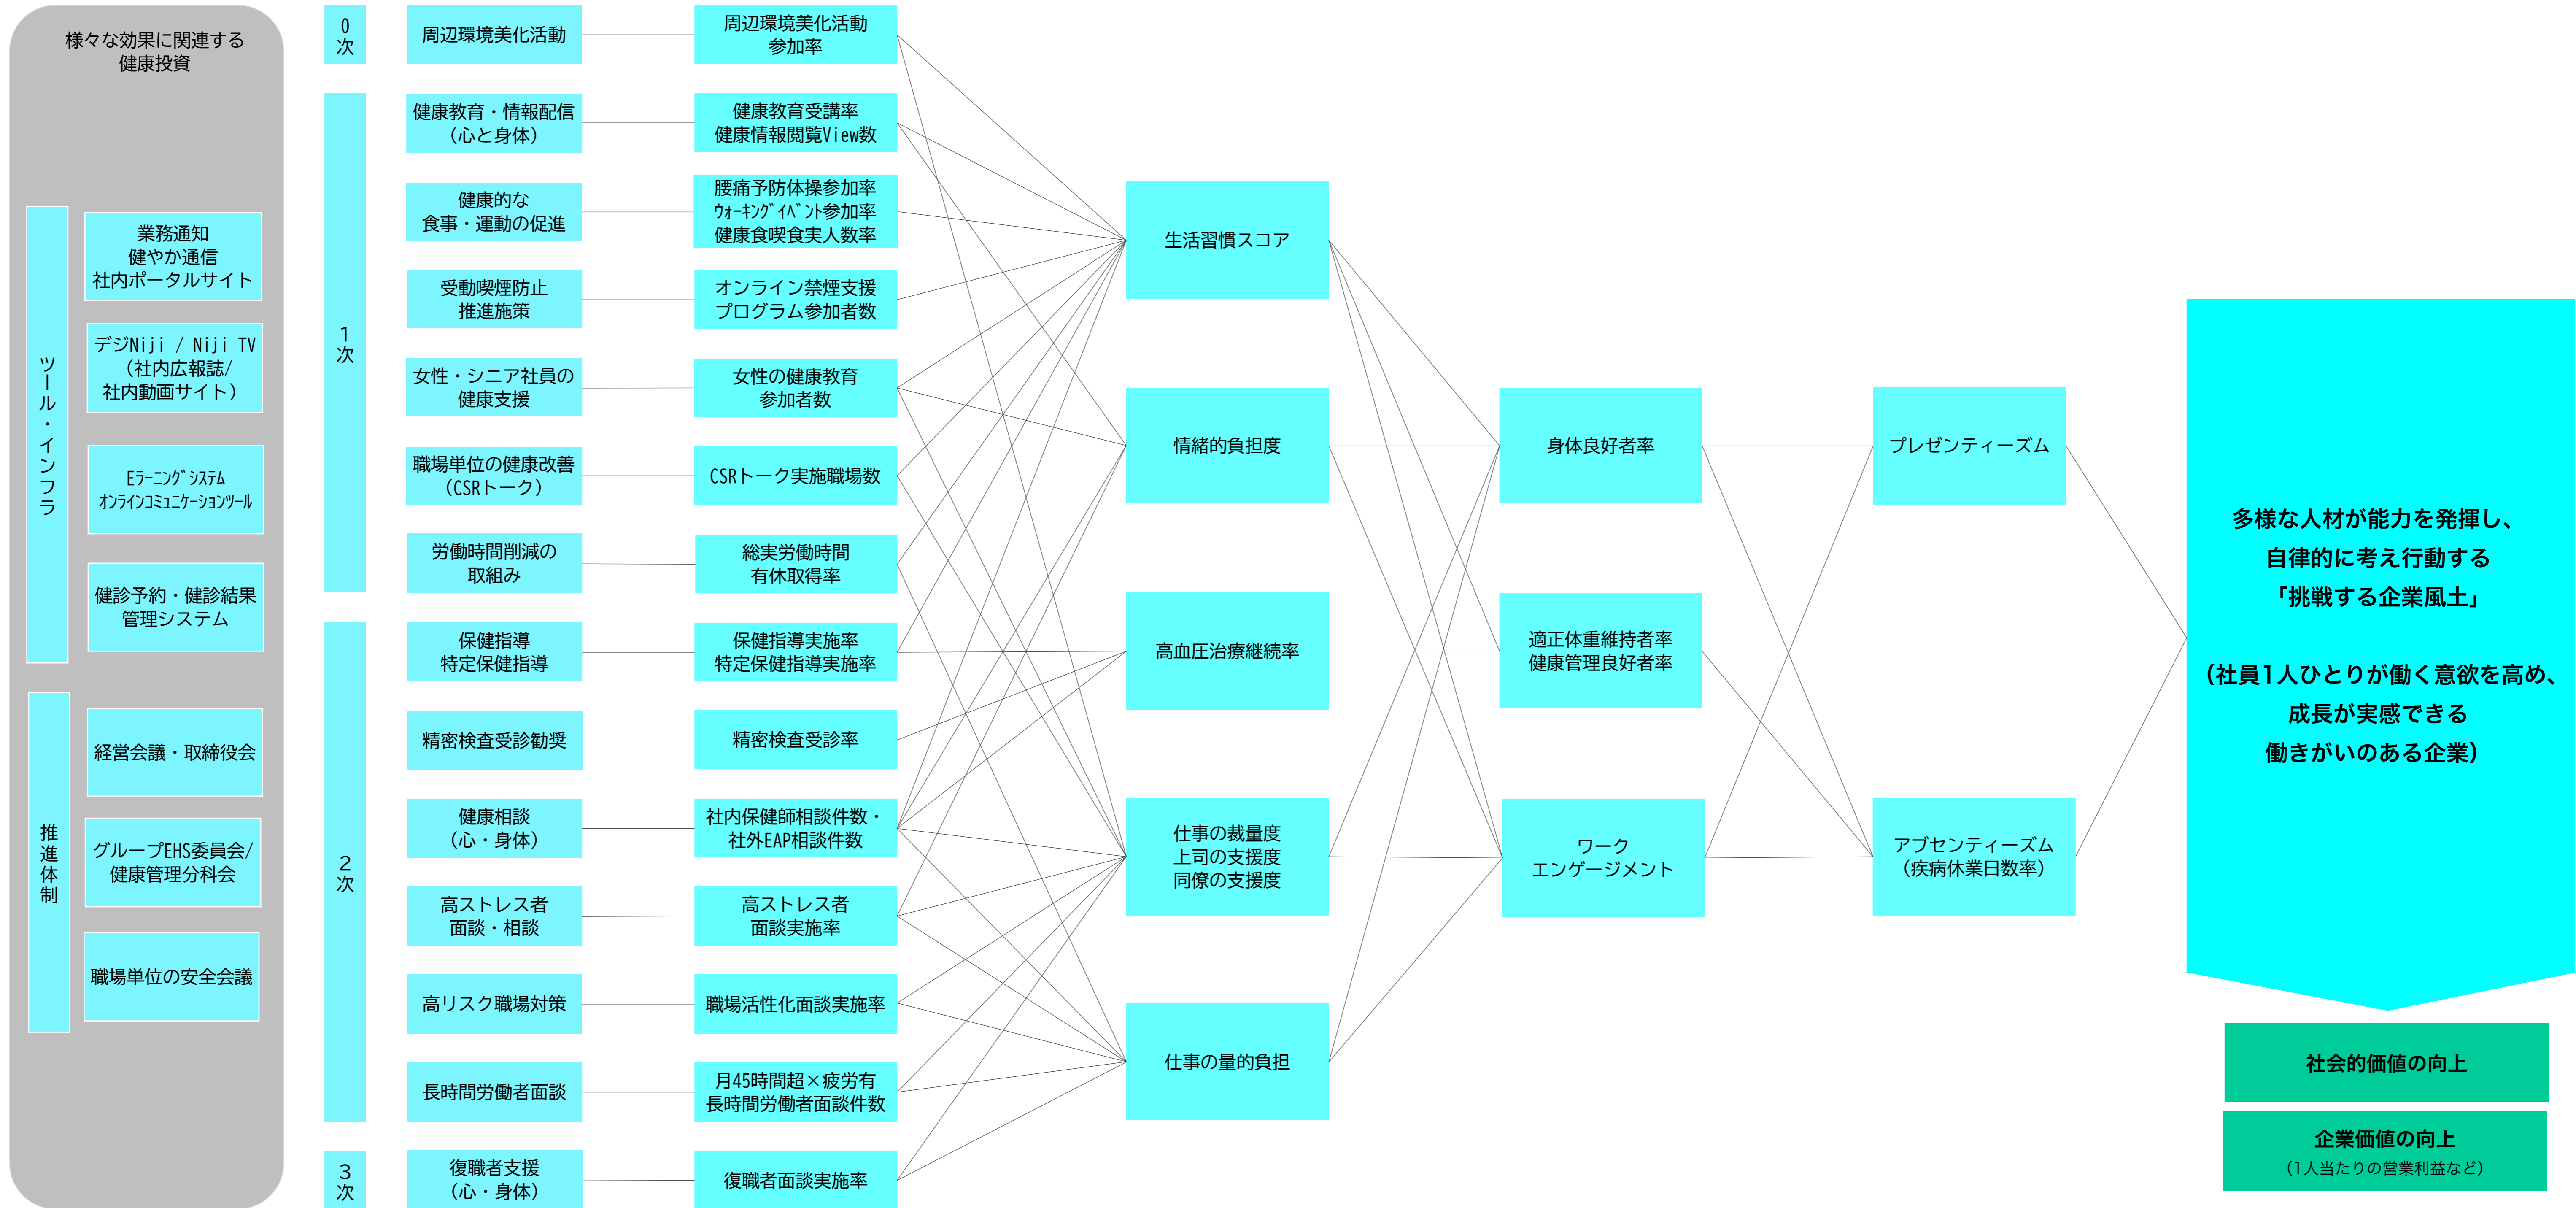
様々な効果に関連する健康投資

ツール・インフラ

業務通知
健やか通信
社内ポータルサイト

デジNiji / Niji TV
（社内広報誌/
社内動画サイト）

Eﾗｰﾆﾝｸﾞｼｽﾃﾑ
ｵﾝﾗｲﾝｺﾐｭﾆｹｰｼｮﾝﾂｰﾙ

健診予約・健診結果管理システム

推進体制

経営会議・取締役会

グループEHS委員会/
健康管理分科会

職場単位の安全会議

0次

1次

2次

3次

周辺環境美化活動

健康教育・情報配信
（心と身体）

健康的な
食事・運動の促進

受動喫煙防止
推進施策

女性・シニア社員の
健康支援

職場単位の健康改善
（CSRトーク）

労働時間削減の
取組み

保健指導
特定保健指導

精密検査受診勧奨

健康相談
（心・身体）

高ストレス者
面談・相談

高リスク職場対策

長時間労働者面談

復職者支援
（心・身体）

周辺環境美化活動
参加率

健康教育受講率
健康情報閲覧View数

腰痛予防体操参加率
ｳｫｰｷﾝｸﾞｲﾍﾞﾝﾄ参加率
健康食喫食実人数率

オンライン禁煙支援
プログラム参加者数

女性の健康教育
参加者数

CSRトーク実施職場数

総実労働時間
有休取得率

保健指導実施率
特定保健指導実施率

精密検査受診率

社内保健師相談件数・
社外EAP相談件数

高ストレス者
面談実施率

職場活性化面談実施率

月45時間超×疲労有
長時間労働者面談件数

復職者面談実施率

生活習慣スコア

情緒的負担度

高血圧治療継続率

仕事の裁量度
上司の支援度
同僚の支援度

仕事の量的負担

身体良好者率

適正体重維持者率
健康管理良好者率

ワーク
エンゲージメント

プレゼンティーズム

アブセンティーズム
（疾病休業日数率）

多様な人材が能力を発揮し、
自律的に考え行動する
「挑戦する企業風土」

（社員1人ひとりが働く意欲を高め、
成長が実感できる
働きがいのある企業）

社会的価値の向上

企業価値の向上
（1人当たりの営業利益など）